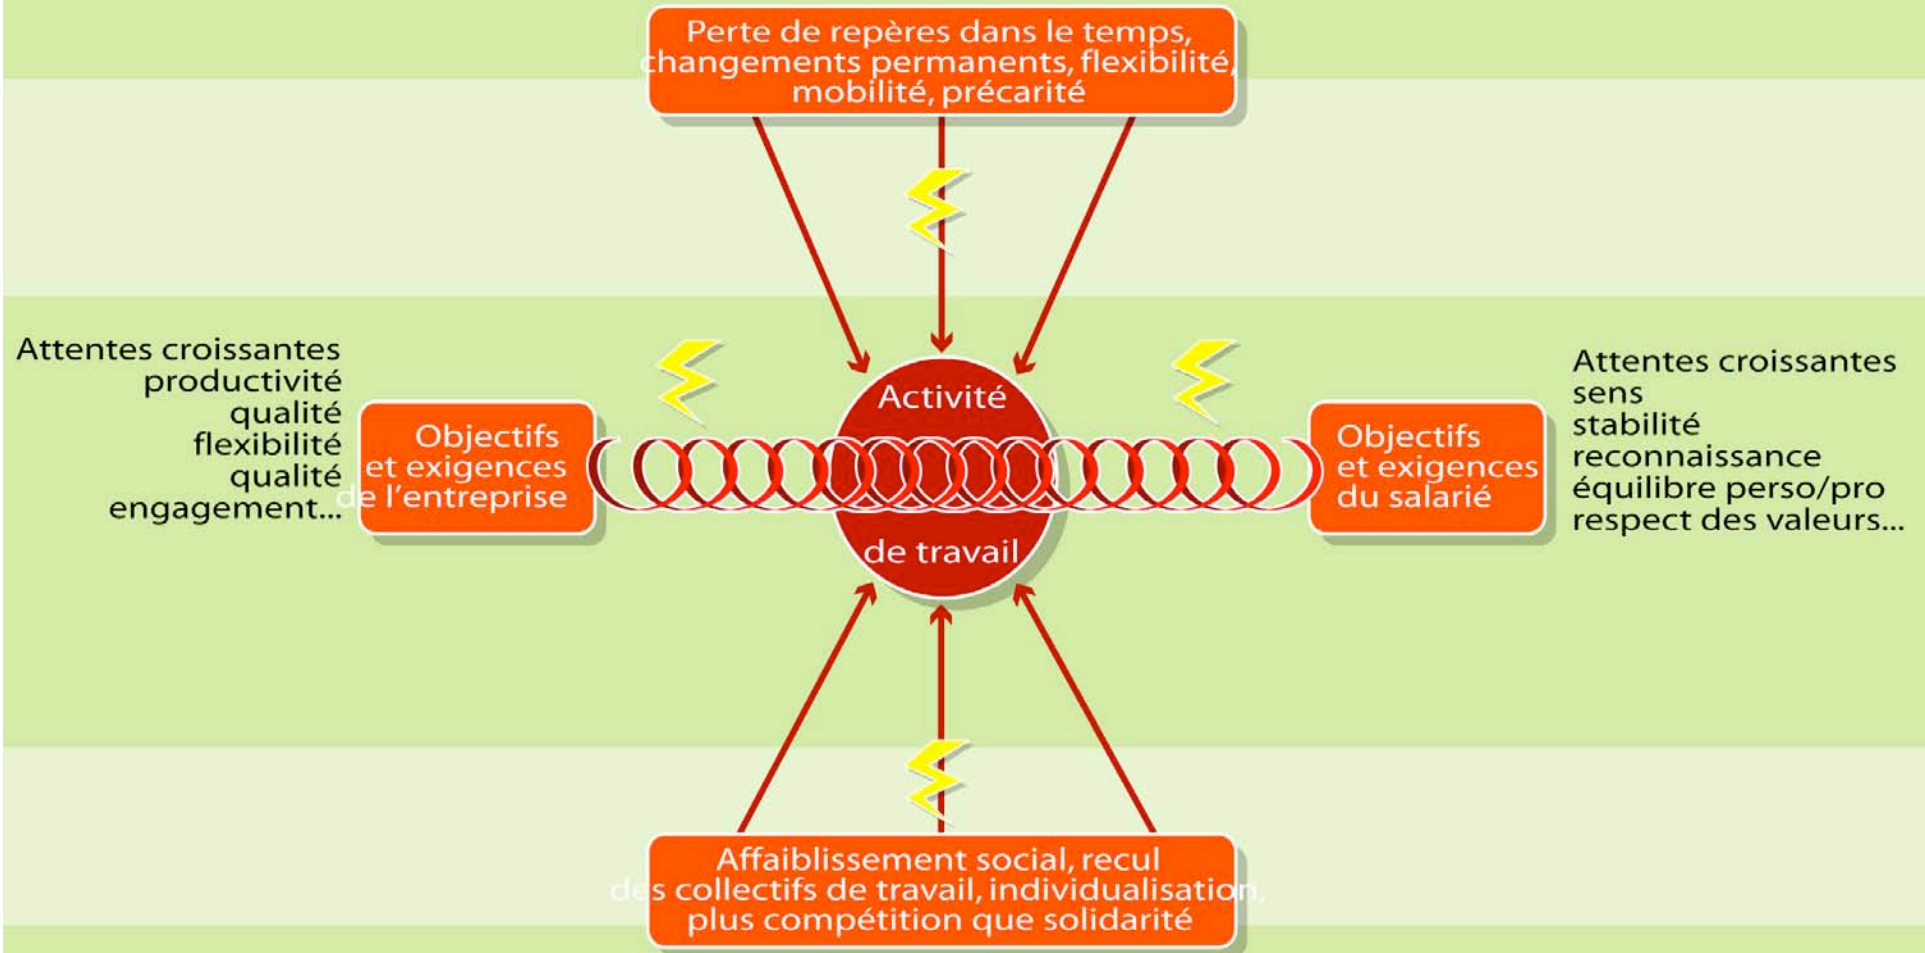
Perte de repères dans le temps, changements permanents, flexibilité, mobilité, précarité

Attentes croissantes
productivité
qualité
flexibilité
qualité
engagement...

Objectifs et exigences de l'entreprise

Activité de travail

Objectifs et exigences du salarié

Attentes croissantes
sens
stabilité
reconnaissance
équilibre perso/pro
respect des valeurs...

Affaiblissement social, recul des collectifs de travail, individualisation, plus compétition que solidarité